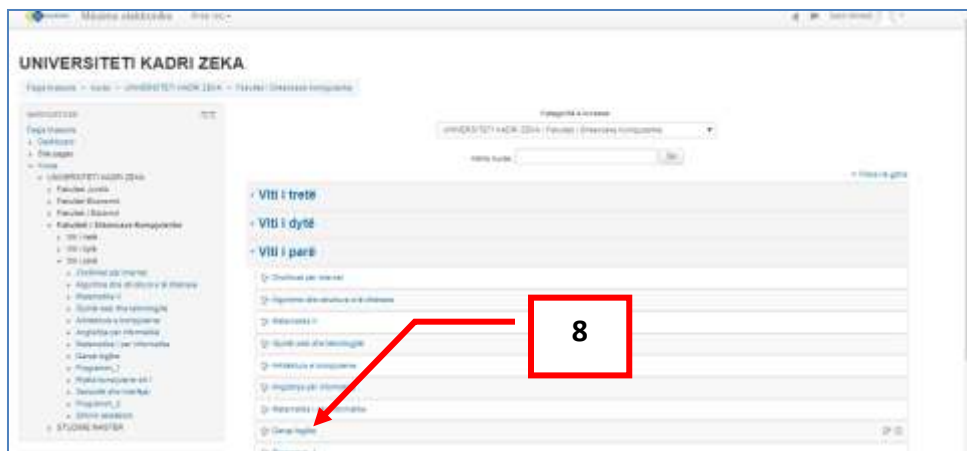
Mësimi elektronik   Shqip (sq)

UNIVERSITETI KADRI ZEKA

Faqja kryesore > Kurse > UNIVERSITETI KADRI ZEKA > Fakulteti i Shkencave Kompjuterike

NAVIGATION
Faqja kryesore
Dashboard
Site pages
Kurse
UNIVERSITETI KADRI ZEKA
Fakulteti Juridik
Fakulteti Ekonomik
Fakulteti i Edukimit
Fakulteti i Shkencave Kompjuterike
Viti i tretë
Viti i dytë
Viti i parë
Chorhout për internet
Algoritme dhe struktura të të dhënave
Matematika I
Qarqet dhe teknologjite
Arkitektura e kompjuterit
Anglishte për informatike
Matematika I për informatike
Gjuhe Angleze
Programim_1
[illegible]
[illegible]
Programim_2
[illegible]
STUDIME MASTER

Kategoritë e kurseve
UNIVERSITETI KADRI ZEKA / Fakulteti i Shkencave Kompjuterike
Kërko kurse   Go
Viti i tretë
Viti i dytë
Viti i parë
Chorhout për internet
Algoritme dhe struktura të të dhënave
Matematika I
Qarqet dhe teknologjite
Arkitektura e kompjuterit
Anglishte për informatike
Matematika I për informatike
Gjuhe Angleze
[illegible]

8